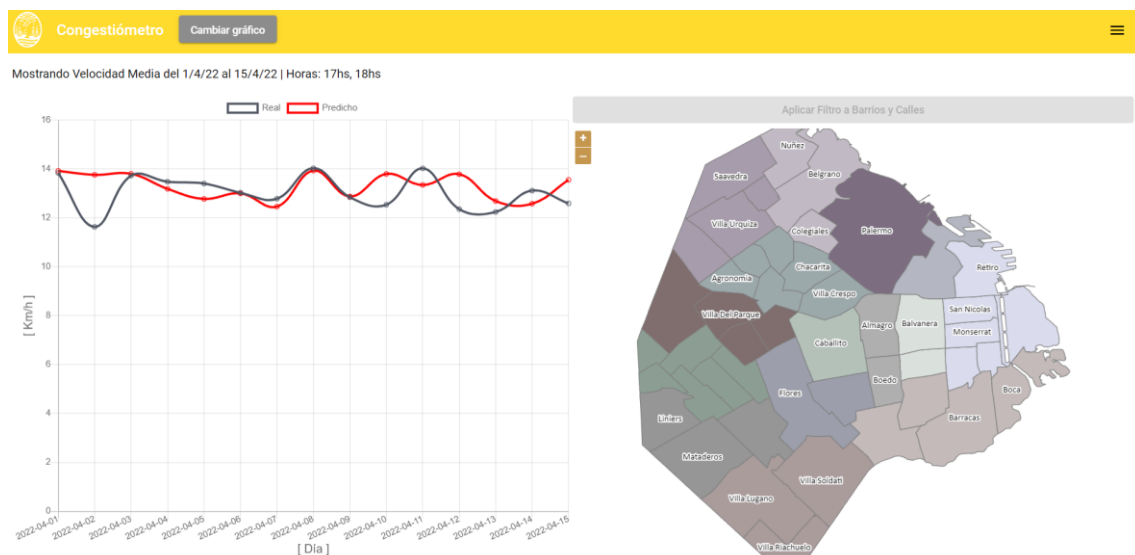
Congestiómetro
Cambiar gráfico

Mostrando Velocidad Media del 1/4/22 al 15/4/22 | Horas: 17hs, 18hs

Real
Predicho

16
14
12
10
8
6
4
2
0

[ Km/h ]

2022-04-01
2022-04-02
2022-04-03
2022-04-04
2022-04-05
2022-04-06
2022-04-07
2022-04-08
2022-04-09
2022-04-10
2022-04-11
2022-04-12
2022-04-13
2022-04-14
2022-04-15

[ Día ]

Aplicar Filtro a Barrios y Calles

+
−

Nuñez
Saavedra
Belgrano
Villa Urquiza
Colegiales
Palermo
Chacarita
Agronomia
Retiro
Villa Crespo
San Nicolas
Villa Del Parque
Almagro
Balvanera
Monserrat
Caballito
Boedo
Flores
Boca
Liniers
Barracas
Mataderos
Villa Soldati
Villa Lugano
Villa Riachuelo